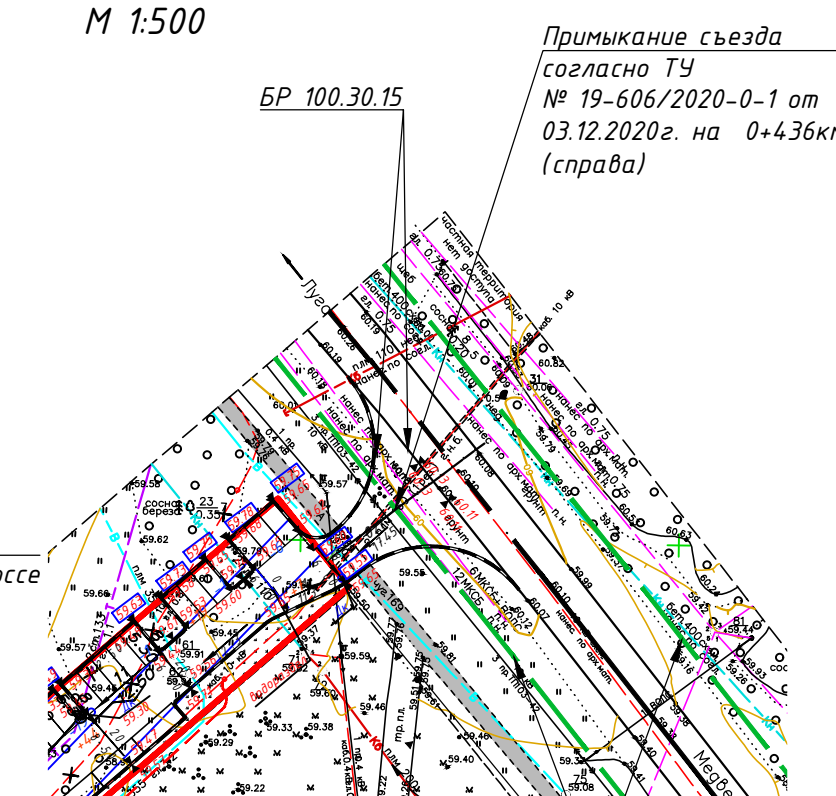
М 1:500

БР 100.30.15

Примыкание съезда согласно ТУ № 19-606/2020-0-1 от 03.12.2020г. на 0+436км (справа)

оссе

частная территория нет доступа
нанес. по арх.мат.
нанес. по арх.мат.
каб. 10 кВ
Луго
Медве
сосна берез 23 0.35
59.57
59.62
59.66
59.55
59.59
59.60
59.46
59.40
59.33
59.38
59.29
59.22
59.08
59.44
59.26
59.93
60.02
60.10
60.12
60.82
60.63
60.50
60.24
59.99
59.81
бет.400
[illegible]